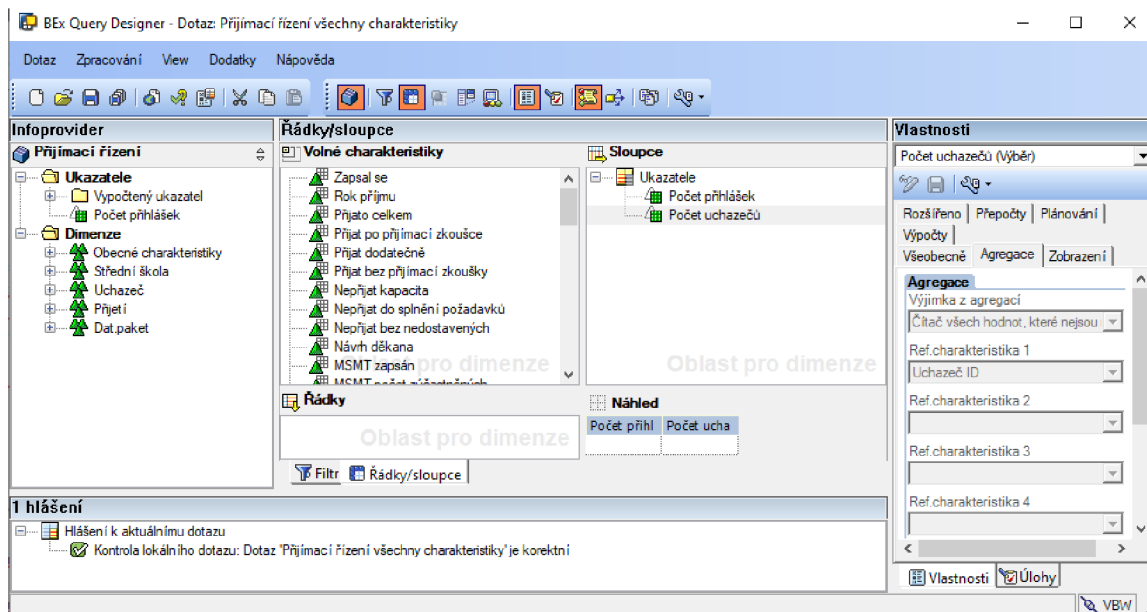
BEx Query Designer - Dotaz: Přijímací řízení všechny charakteristiky

Dotaz Zpracování View Dodatky Nápověda

Infoprovider
Přijímací řízení
Ukazatele
Vypočtený ukazatel
Počet přihlášek
Dimenze
Obecné charakteristiky
Střední škola
Uchazeč
Přijetí
Dat.paket

Řádky/sloupce
Volné charakteristiky
Zapsal se
Rok příjmu
Přijato celkem
Přijat po přijímací zkoušce
Přijat dodatečně
Přijat bez přijímací zkoušky
Nepřijat kapacita
Nepřijat do splnění požadavků
Nepřijat bez nedostavených
Návrh děkana
MSMT zapsán
MSMT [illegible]
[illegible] pro dimenze

Sloupce
Ukazatele
Počet přihlášek
Počet uchazečů
Oblast pro dimenze

Řádky
Oblast pro dimenze

Náhled
| Počet přihl | Počet ucha |
|---|---|

Filtr Řádky/sloupce

Vlastnosti
Počet uchazečů (Výběr)
Rozšířeno Přepočty Plánování
Výpočty
Všeobecně Agregace Zobrazení
Agregace
Výjimka z agregací
Čítač všech hodnot, které nejsou
Ref.charakteristika 1
Uchazeč ID
Ref.charakteristika 2
Ref.charakteristika 3
Ref.charakteristika 4
Vlastnosti Úlohy

1 hlášení
Hlášení k aktuálnímu dotazu
Kontrola lokálního dotazu: Dotaz 'Přijímací řízení všechny charakteristiky' je korektní

VBW